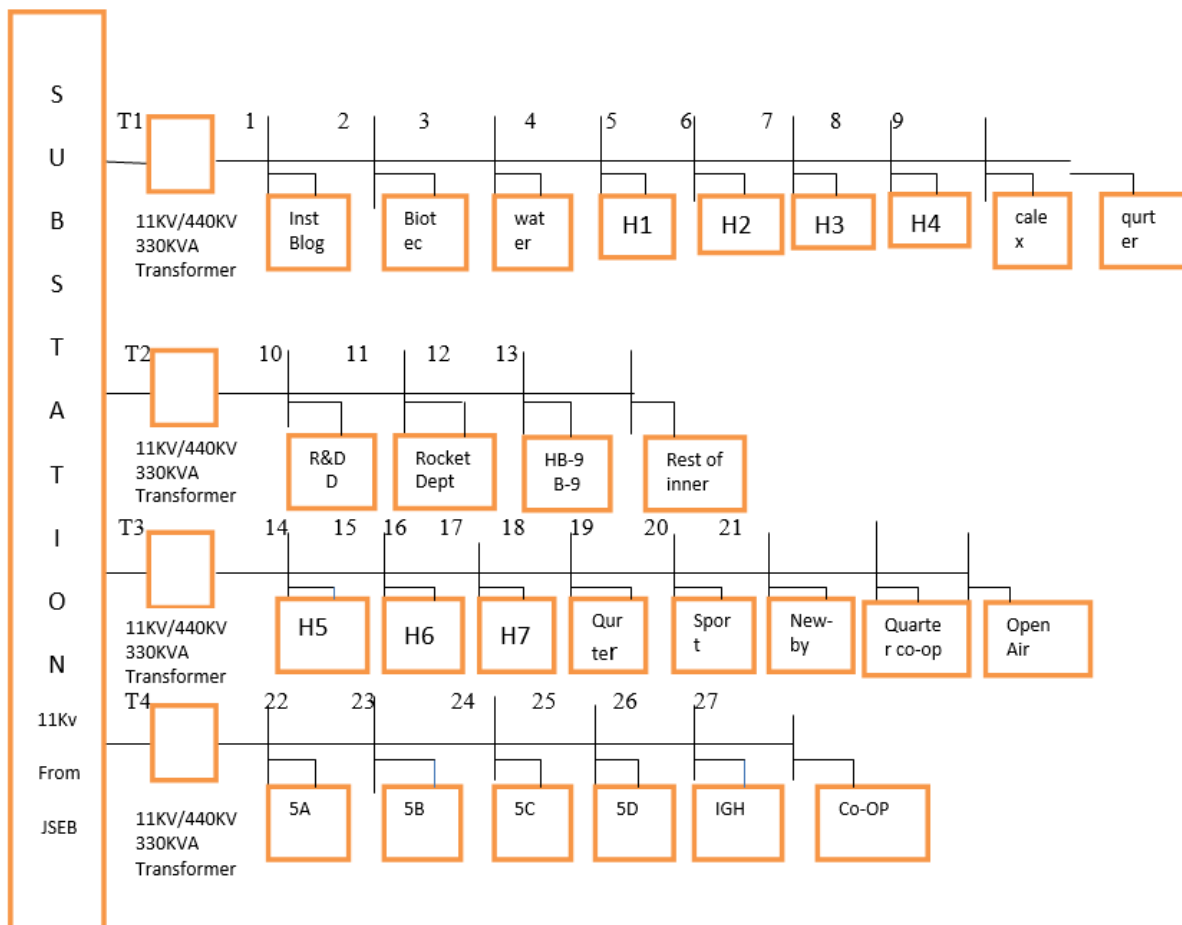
S
U
B
S
T
A
T
I
O
N
11Kv
From
JSEB

T1
1 2 3 4 5 6 7 8 9
11KV/440KV
330KVA
Transformer
Inst Blog
Biot ec
wat er
H1
H2
H3
H4
cale x
qurt er

T2
10 11 12 13
11KV/440KV
330KVA
Transformer
R&D D
Rocket Dept
HB-9 B-9
Rest of inner

T3
14 15 16 17 18 19 20 21
11KV/440KV
330KVA
Transformer
H5
H6
H7
Qur ter
Spor t
New-by
Quarte r co-op
Open Air

T4
22 23 24 25 26 27
11KV/440KV
330KVA
Transformer
5A
5B
5C
5D
IGH
Co-OP